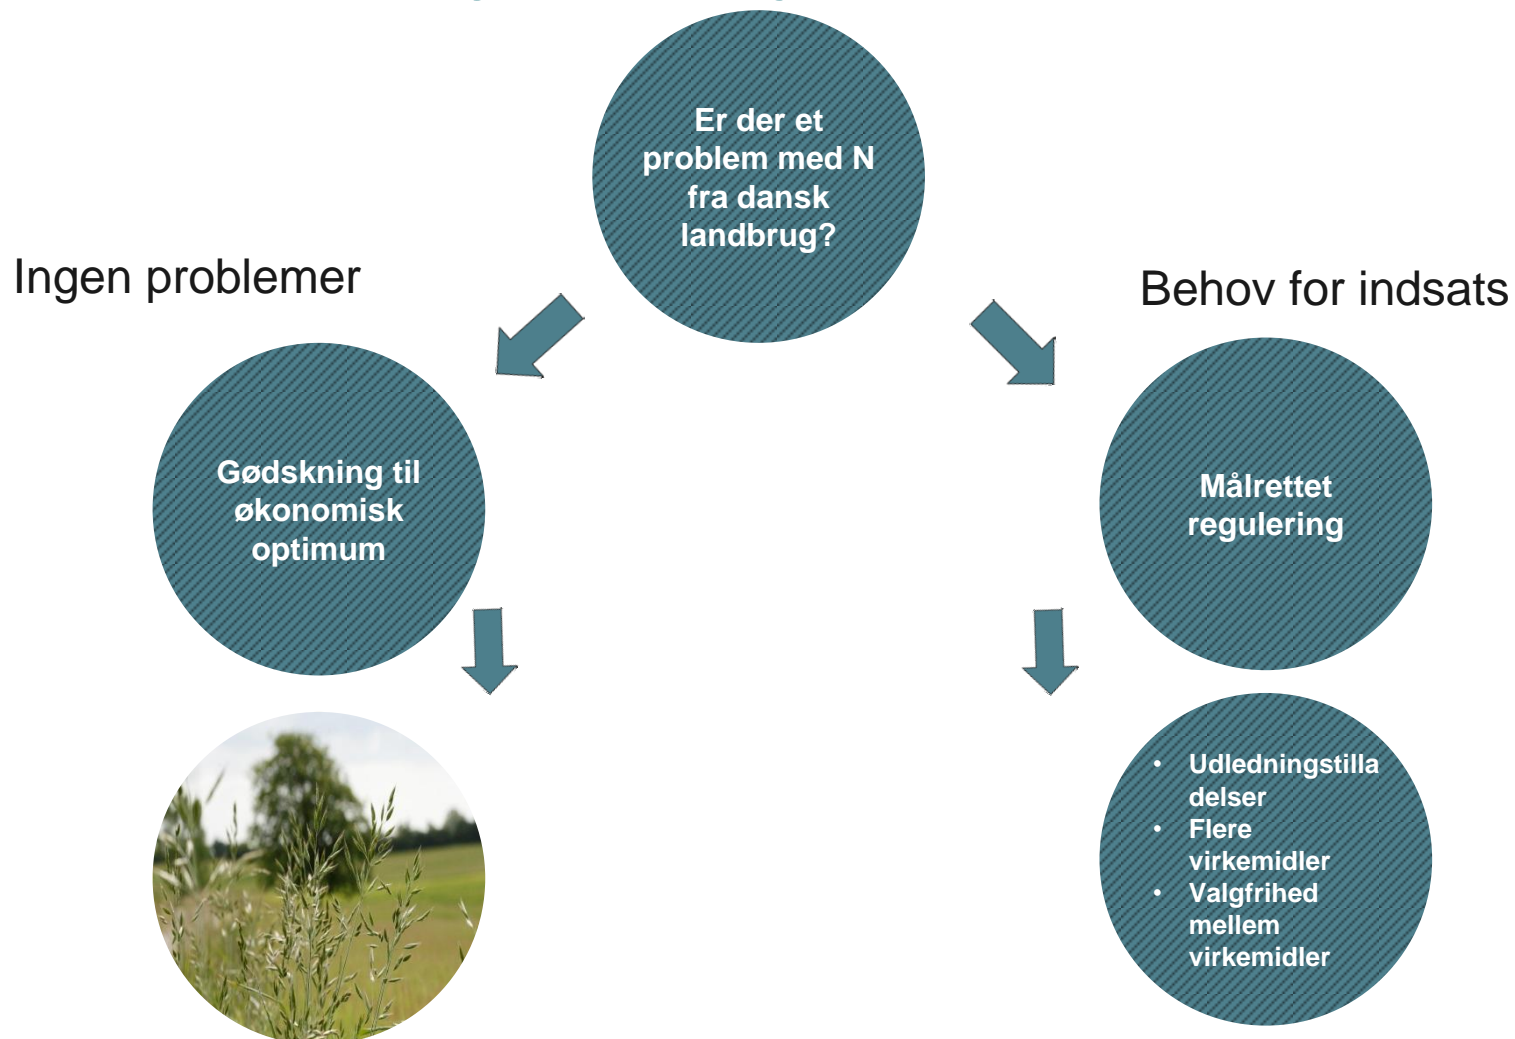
Er der et problem med N fra dansk landbrug?

Ingen problemer

Behov for indsats

Gødskning til økonomisk optimum

Målrettet regulering

- Udledningstilladelser
- Flere virkemidler
- Valgfrihed mellem virkemidler